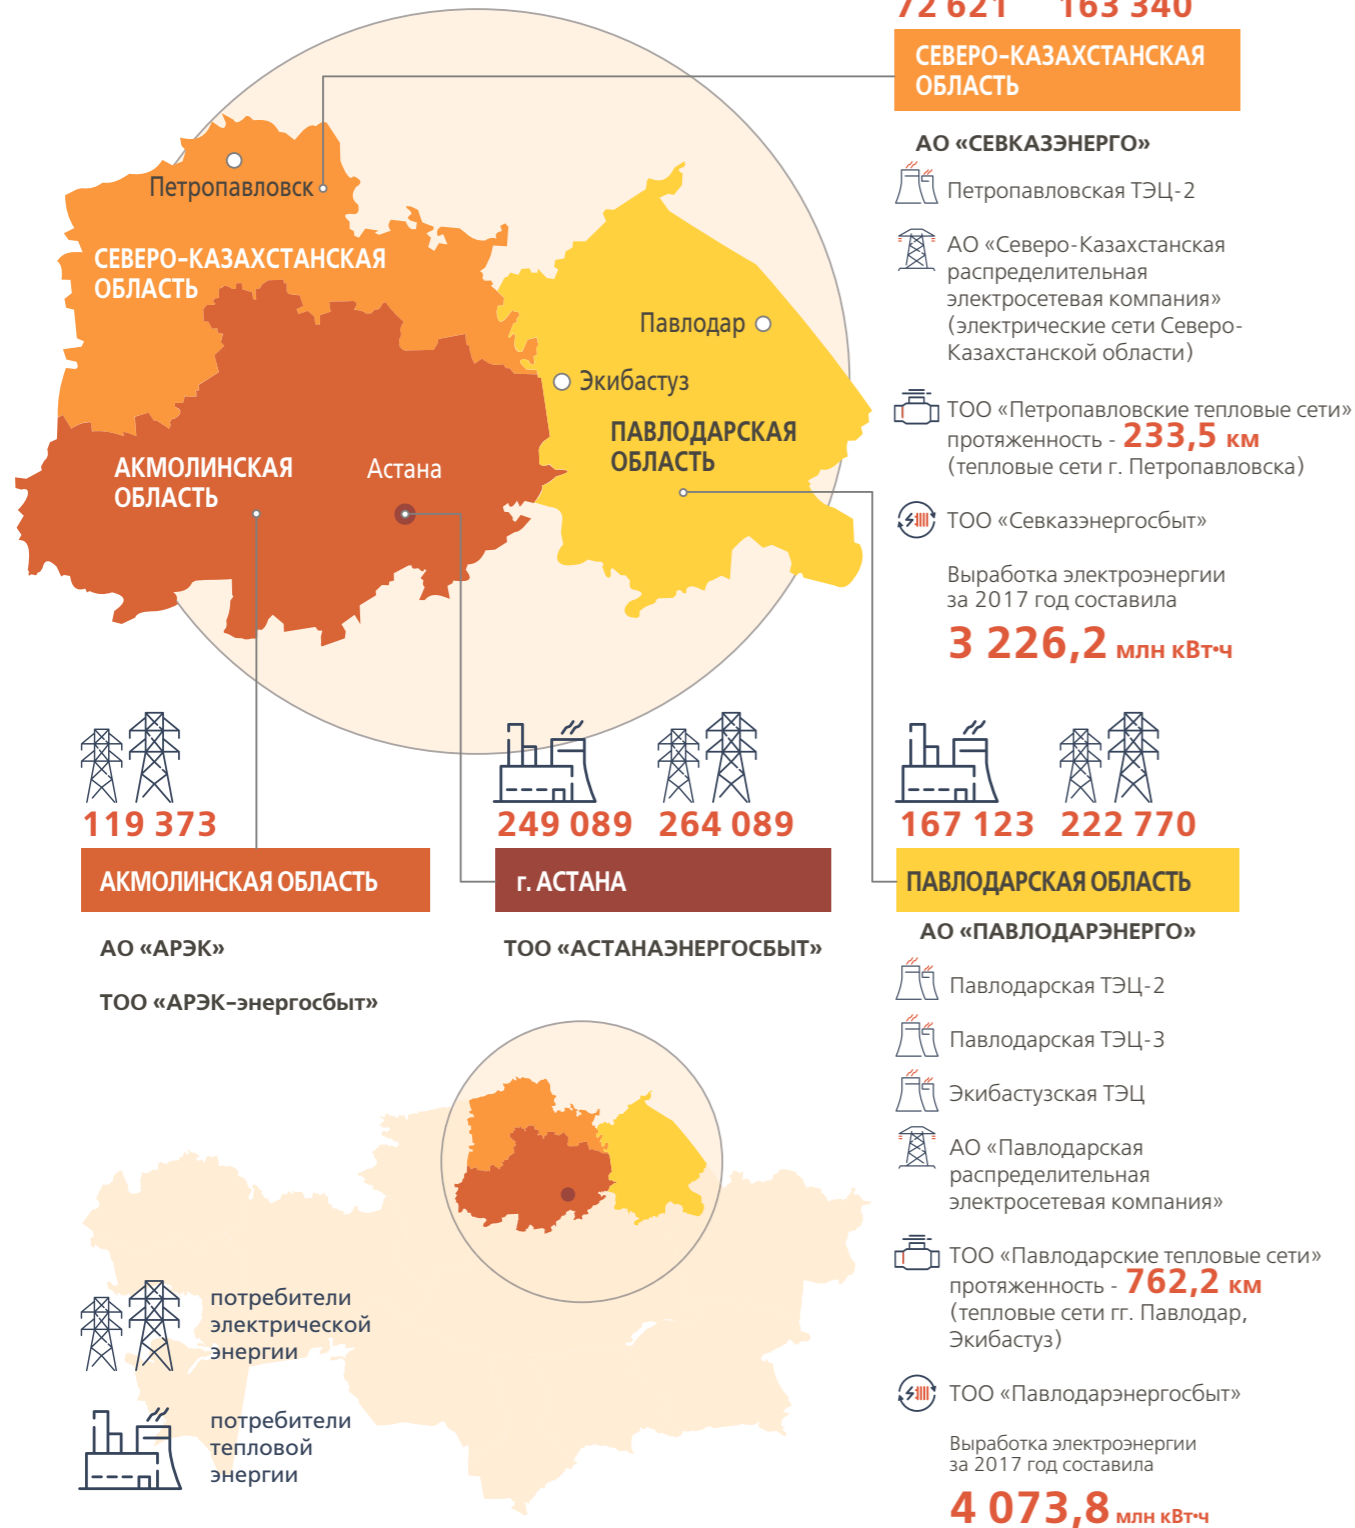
72 621 163 340

СЕВЕРО-КАЗАХСТАНСКАЯ ОБЛАСТЬ

АО «СЕВКАЗЭНЕРГО»

Петропавловская ТЭЦ-2

АО «Северо-Казахстанская распределительная электросетевая компания» (электрические сети Северо-Казахстанской области)

ТОО «Петропавловские тепловые сети» протяженность - 233,5 км (тепловые сети г. Петропавловска)

ТОО «Севказэнергосбыт»

Выработка электроэнергии за 2017 год составила

3 226,2 млн кВт·ч

Петропавловск

СЕВЕРО-КАЗАХСТАНСКАЯ ОБЛАСТЬ

Павлодар

Экибастуз

ПАВЛОДАРСКАЯ ОБЛАСТЬ

АКМОЛИНСКАЯ ОБЛАСТЬ

Астана

119 373

АКМОЛИНСКАЯ ОБЛАСТЬ

АО «АРЭК»

ТОО «АРЭК-энергосбыт»

249 089 264 089

г. АСТАНА

ТОО «АСТАНАЭНЕРГОСБЫТ»

167 123 222 770

ПАВЛОДАРСКАЯ ОБЛАСТЬ

АО «ПАВЛОДАРЭНЕРГО»

Павлодарская ТЭЦ-2

Павлодарская ТЭЦ-3

Экибастузская ТЭЦ

АО «Павлодарская распределительная электросетевая компания»

ТОО «Павлодарские тепловые сети» протяженность - 762,2 км (тепловые сети гг. Павлодар, Экибастуз)

ТОО «Павлодарэнергосбыт»

Выработка электроэнергии за 2017 год составила

4 073,8 млн кВт·ч

потребители электрической энергии

потребители тепловой энергии